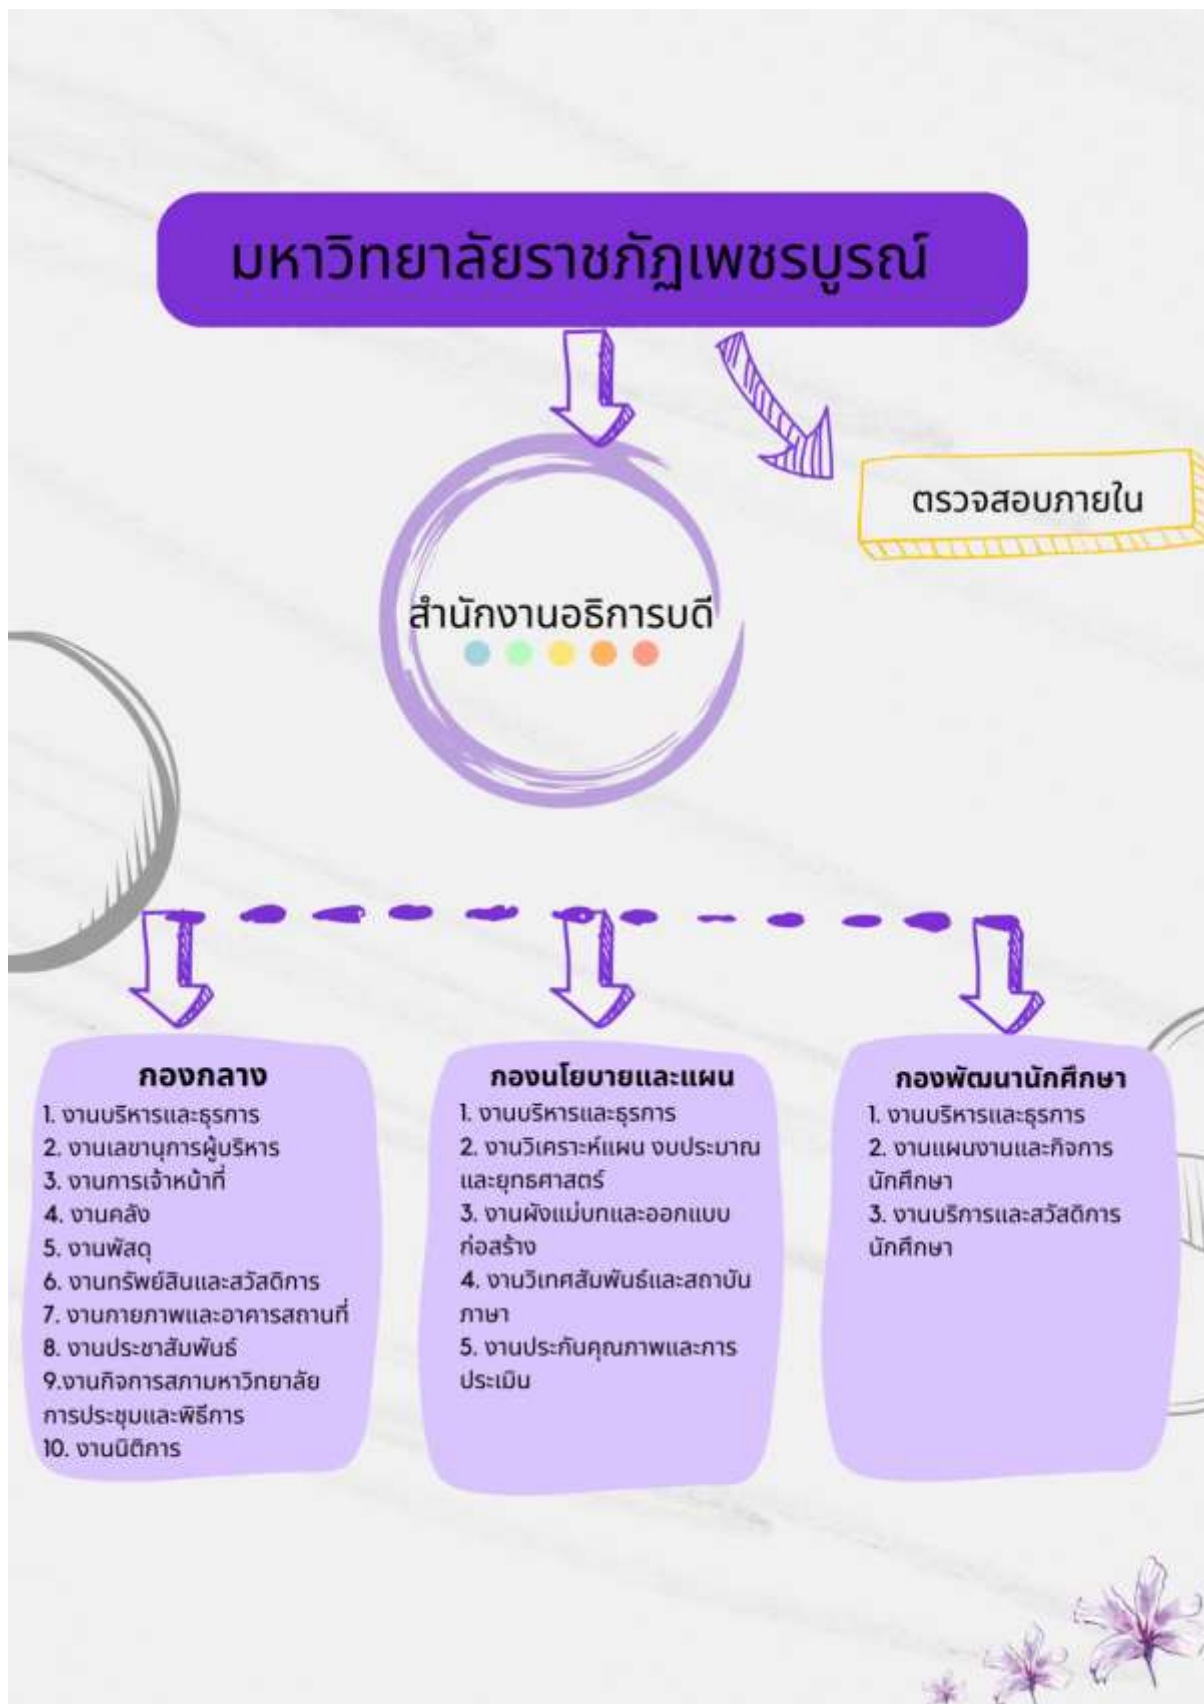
มหาวิทยาลัยราชภัฏเพชรบูรณ์

ตรวจสอบภายใน

สำนักงานอธิการบดี

กองกลาง
1. งานบริหารและธุรการ
2. งานเลขานุการผู้บริหาร
3. งานการเจ้าหน้าที่
4. งานคลัง
5. งานพัสดุ
6. งานทรัพย์สินและสวัสดิการ
7. งานกายภาพและอาคารสถานที่
8. งานประชาสัมพันธ์
9.งานกิจการสภามหาวิทยาลัย การประชุมและพิธีการ
10. งานนิติการ

กองนโยบายและแผน
1. งานบริหารและธุรการ
2. งานวิเคราะห์แผน งบประมาณ และยุทธศาสตร์
3. งานผังแม่บทและออกแบบก่อสร้าง
4. งานวิเทศสัมพันธ์และสถาบันภาษา
5. งานประกันคุณภาพและการประเมิน

กองพัฒนานักศึกษา
1. งานบริหารและธุรการ
2. งานแผนงานและกิจการนักศึกษา
3. งานบริการและสวัสดิการนักศึกษา